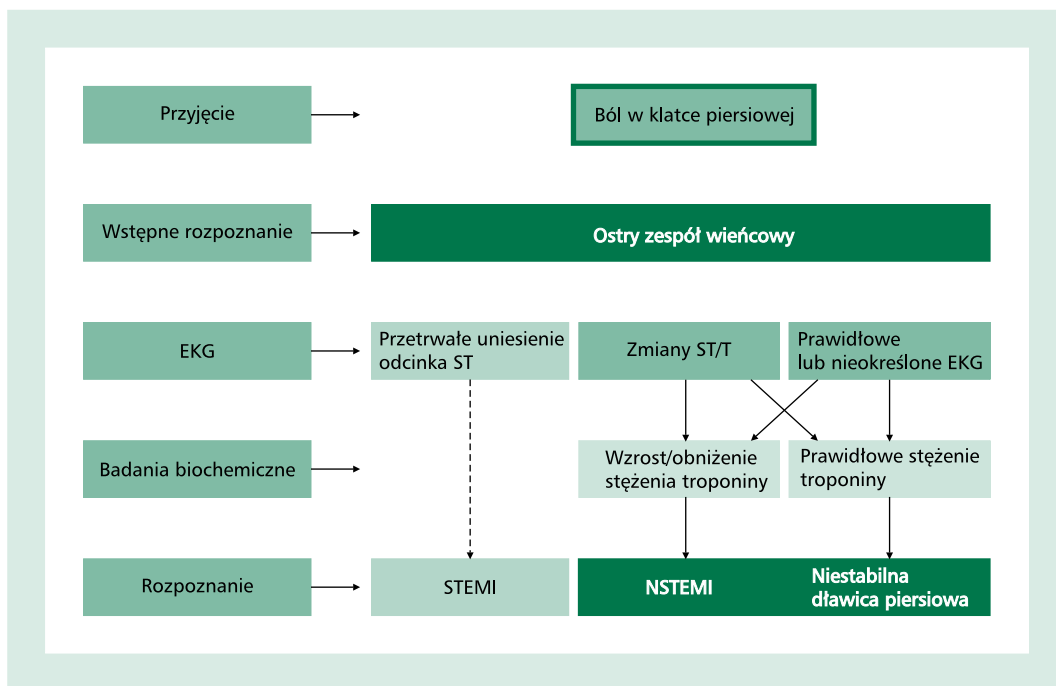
Przyjęcie

Ból w klatce piersiowej

Wstępne rozpoznanie

Ostry zespół wieńcowy

EKG

Przetrwałe uniesienie odcinka ST

Zmiany ST/T

Prawidłowe lub nieokreślone EKG

Badania biochemiczne

Wzrost/obniżenie stężenia troponiny

Prawidłowe stężenie troponiny

Rozpoznanie

STEMI

NSTEMI

Niestabilna dławica piersiowa